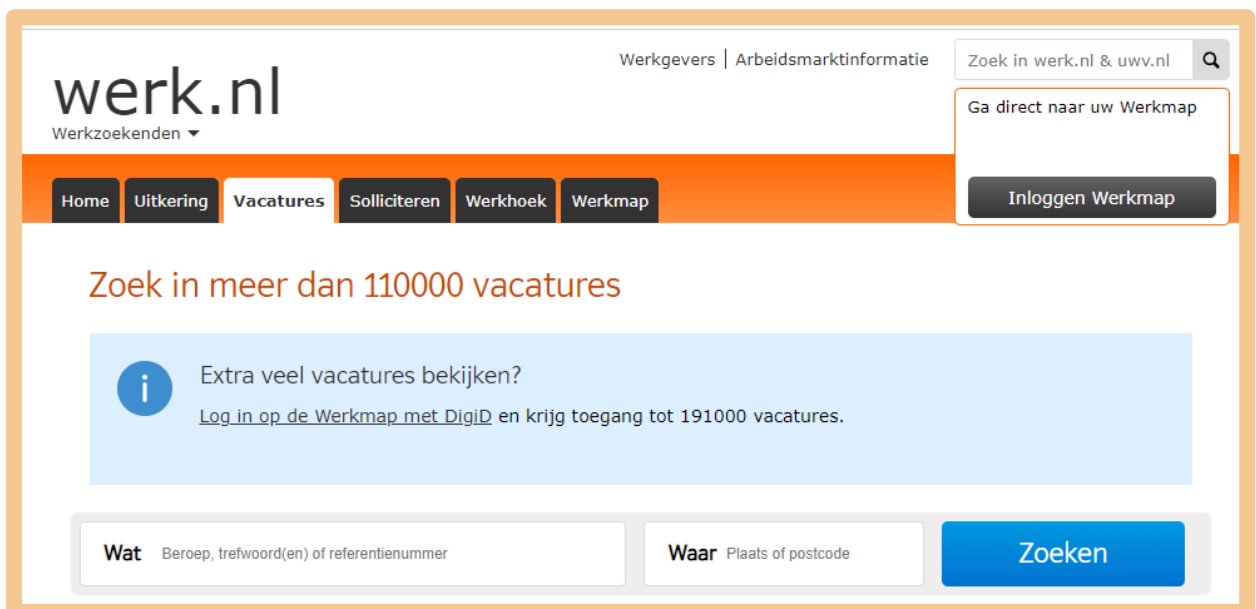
werk.nl
Werkzoekenden

Werkgevers | Arbeidsmarktinformatie

Zoek in werk.nl & uwv.nl

Ga direct naar uw Werkmap

Inloggen Werkmap

Home Uitkering Vacatures Solliciteren Werkhoek Werkmap

Zoek in meer dan 110000 vacatures

i

Extra veel vacatures bekijken?

Log in op de Werkmap met DigiD en krijg toegang tot 191000 vacatures.

Wat Beroep, trefwoord(en) of referentienummer

Waar Plaats of postcode

Zoeken